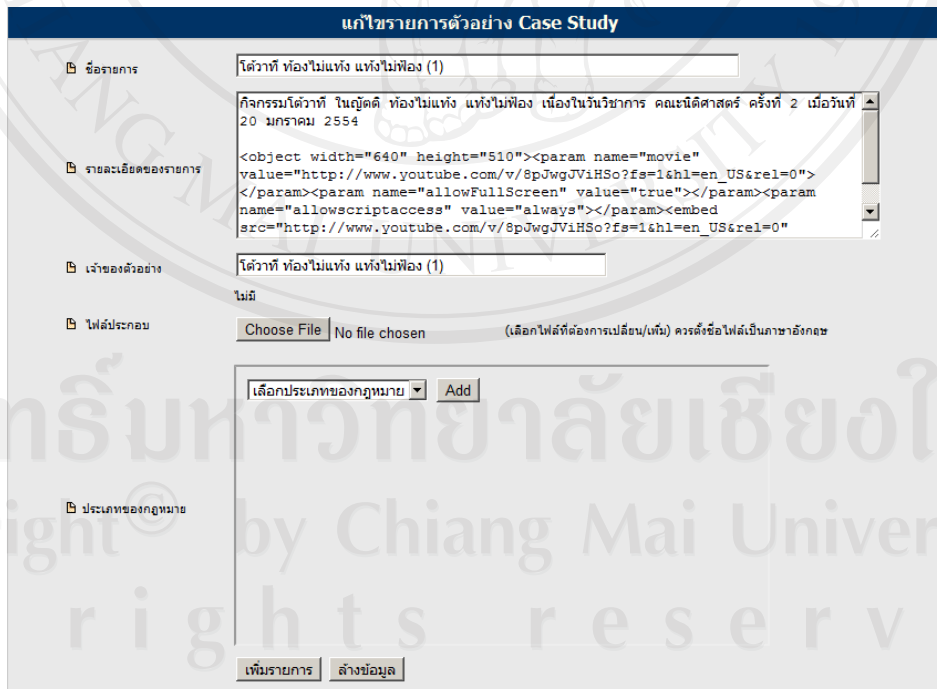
แก้ไขรายการตัวอย่าง Case Study

ชื่อรายการ
โต้วาที ท้องไม่แท้ง แท้งไม่ท้อง (1)

รายละเอียดของรายการ
กิจกรรมโต้วาที ในญัตติ ท้องไม่แท้ง แท้งไม่ท้อง เนื่องในวันวิชาการ คณะนิติศาสตร์ ครั้งที่ 2 เมื่อวันที่ 20 มกราคม 2554

<object width="640" height="510"><param name="movie" value="http://www.youtube.com/v/8pJwgJViHSo?fs=1&hl=en_US&rel=0"></param><param name="allowFullScreen" value="true"></param><param name="allowscriptaccess" value="always"></param><embed src="http://www.youtube.com/v/8pJwgJViHSo?fs=1&hl=en_US&rel=0"

เจ้าของตัวอย่าง
โต้วาที ท้องไม่แท้ง แท้งไม่ท้อง (1)

ไม่มี

ไฟล์ประกอบ
Choose File No file chosen (เลือกไฟล์ที่ต้องการเปลี่ยน/เพิ่ม) ควรตั้งชื่อไฟล์เป็นภาษาอังกฤษ

ประเภทของกฎหมาย
เลือกประเภทของกฎหมาย Add

เพิ่มรายการ ล้างข้อมูล

ลิขสิทธิ์มหาวิทยาลัยเชียงใหม่
Copyright © by Chiang Mai University
All rights reserved